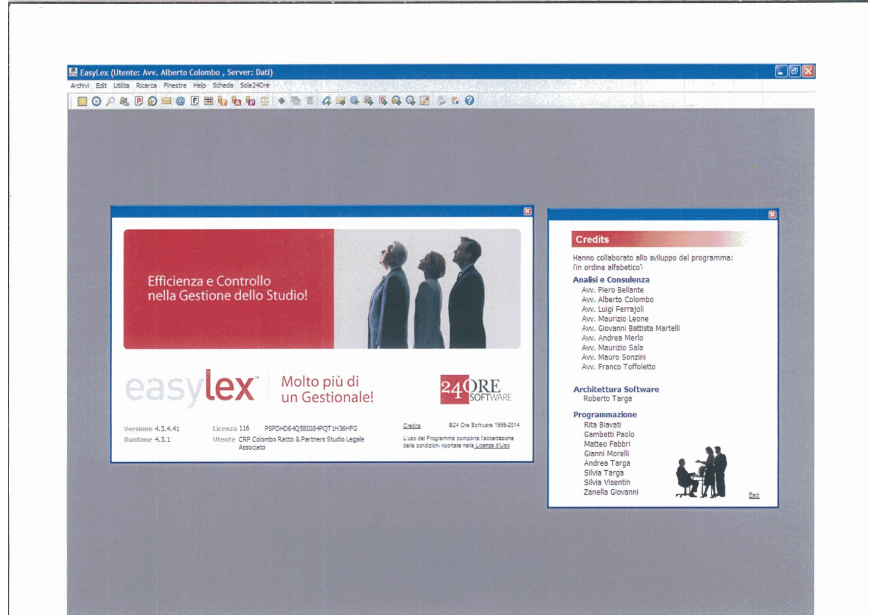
EasyLex (Utente: Avv. Alberto Colombo , Server: Dati)

Archivi Edit Utilità Ricerca Finestre Help Scheda Sole24Ore

Efficienza e Controllo nella Gestione dello Studio!

easylex

Molto più di un Gestionale!

24 ORE SOFTWARE

Versione 4.3.4.41
Runtime 4.3.1

Licenza 116 PSPDHD64Q5E0084PQT1H36HFG
Utente CRP Colombo Ratto & Partners Studio Legale Associato

Credits

©24 Ore Software 1999-2014

L'uso del Programma comporta l'accettazione delle condizioni riportate nella Licenza d'Uso

Credits

Hanno collaborato allo sviluppo del programma: (in ordine alfabetico)

Analisi e Consulenza
Avv. Piero Bellante
Avv. Alberto Colombo
Avv. Luigi Ferrajoli
Avv. Maurizio Leone
Avv. Giovanni Battista Martelli
Avv. Andrea Merlo
Avv. Maurizio Sala
Avv. Mauro Sonzini
Avv. Franco Toffoletto

Architettura Software
Roberto Targa

Programmazione
Rita Biavati
Gambetti Paolo
Matteo Fabbri
Gianni Morelli
Andrea Targa
Silvia Targa
Silvia Visentin
Zanella Giovanni

Esci